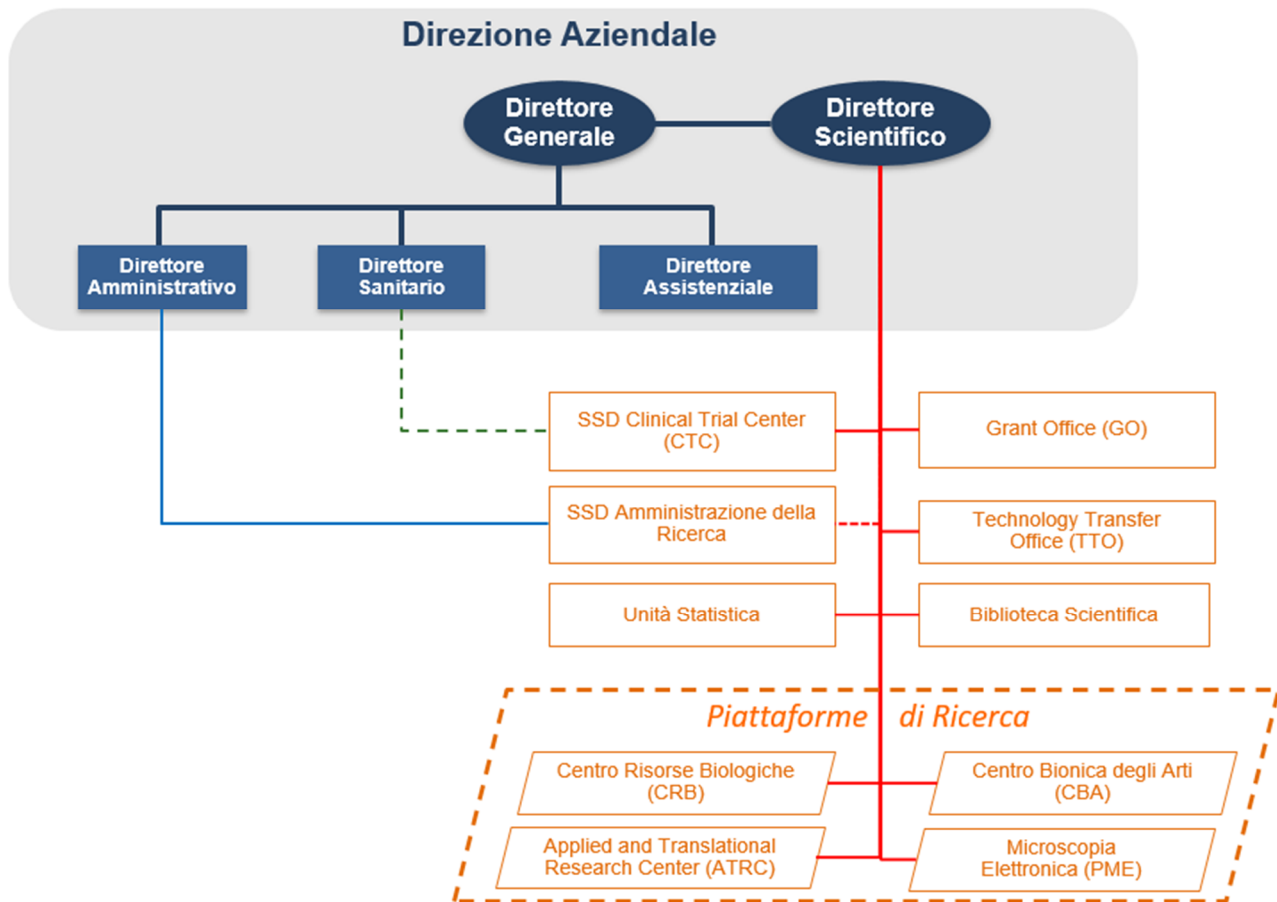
Direzione Aziendale

Direttore Generale

Direttore Scientifico

Direttore Amministrativo

Direttore Sanitario

Direttore Assistenziale

SSD Clinical Trial Center (CTC)

Grant Office (GO)

SSD Amministrazione della Ricerca

Technology Transfer Office (TTO)

Unità Statistica

Biblioteca Scientifica

Piattaforme di Ricerca

Centro Risorse Biologiche (CRB)

Centro Bionica degli Arti (CBA)

Applied and Translational Research Center (ATRC)

Microscopia Elettronica (PME)